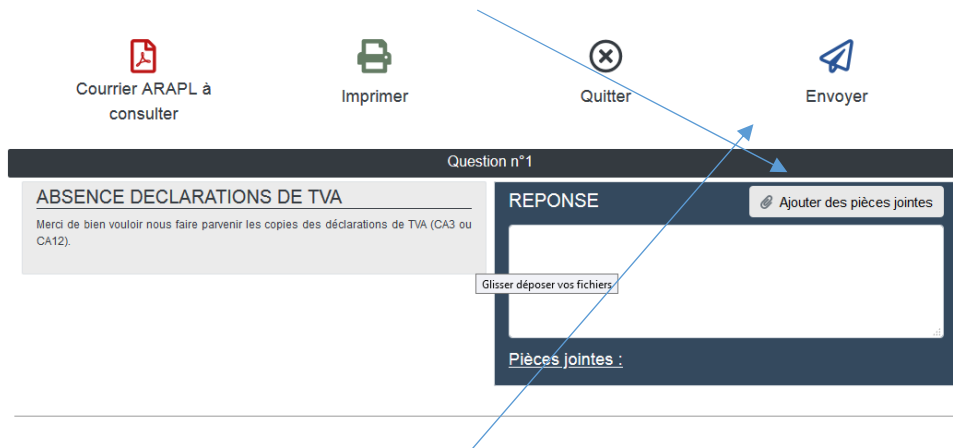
Courrier ARAPL à consulter

Imprimer

Quitter

Envoyer

Question n°1

ABSENCE DECLARATIONS DE TVA

Merci de bien vouloir nous faire parvenir les copies des déclarations de TVA (CA3 ou CA12).

REPONSE

Ajouter des pièces jointes

Glisser déposer vos fichiers

Pièces jointes :